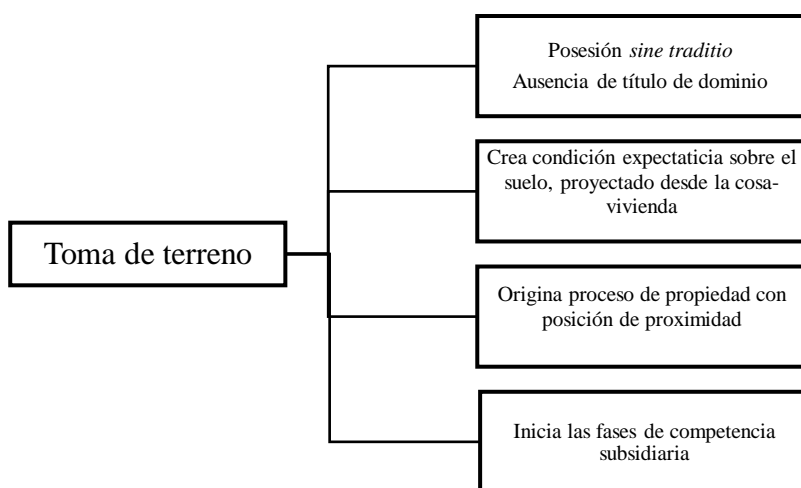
Toma de terreno

Posesión *sine traditio*
Ausencia de título de dominio

Crea condición expectaticia sobre el suelo, proyectado desde la cosa-vivienda

Origina proceso de propiedad con posición de proximidad

Inicia las fases de competencia subsidiaria